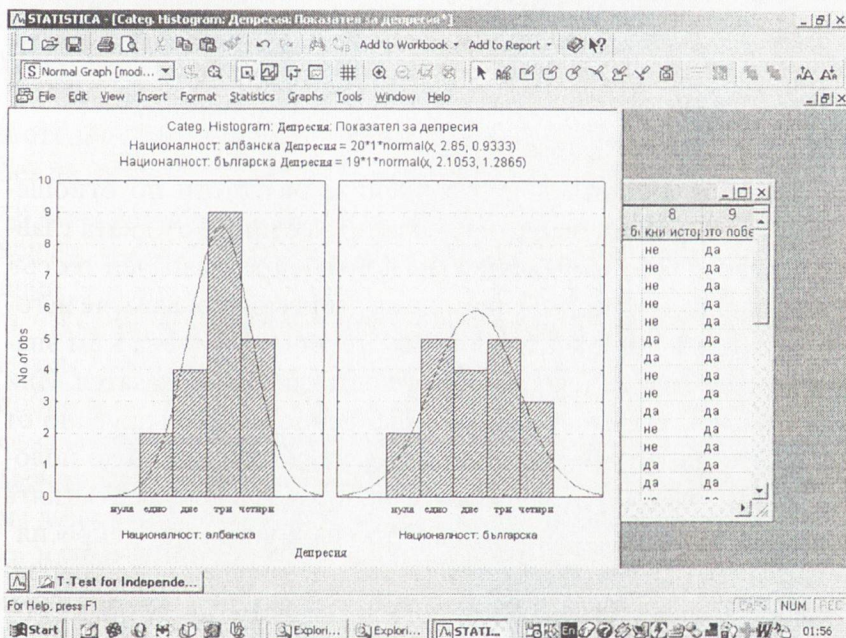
STATISTICA - [Categ. Histogram: Депресия: Показател за депресия*]

Add to Workbook ▾ Add to Report ▾

Normal Graph [modi...

File Edit View Insert Format Statistics Graphs Tools Window Help

Categ. Histogram: Депресия: Показател за депресия
Националност: албанска Депресия = 20*1*normal(x, 2.85, 0.9333)
Националност: българска Депресия = 19*1*normal(x, 2.1053, 1.2865)

10
9
8
7
6
5
4
3
2
1
0

No of obs

нула едно две три четири
Националност: албанска

нула едно две три четири
Националност: българска

Депресия

| 8 | 9 |
|---|---|
| бики исто | это побе |
| не | да |
| не | да |
| не | да |
| не | да |
| не | да |
| да | да |
| да | да |
| не | да |
| не | да |
| да | да |
| да | да |
| не | да |
| да | да |
| да | да |

T-Test for Independe...

For Help, press F1

NUM

Start Explori... Explori... STATI... 01:56